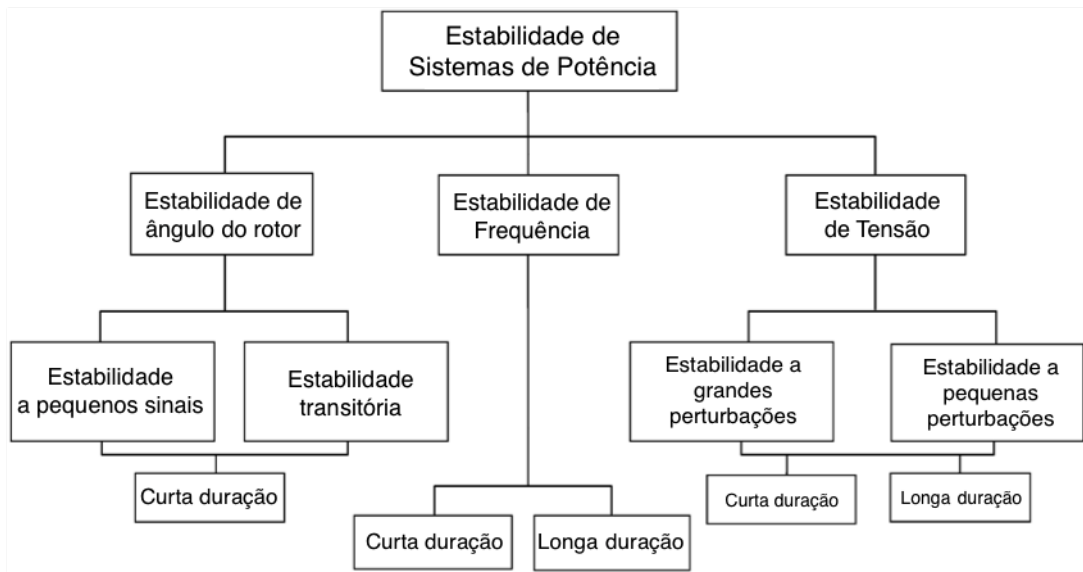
Estabilidade de Sistemas de Potência

Estabilidade de ângulo do rotor

Estabilidade de Frequência

Estabilidade de Tensão

Estabilidade a pequenos sinais

Estabilidade transitória

Estabilidade a grandes perturbações

Estabilidade a pequenas perturbações

Curta duração

Curta duração

Longa duração

Curta duração

Longa duração